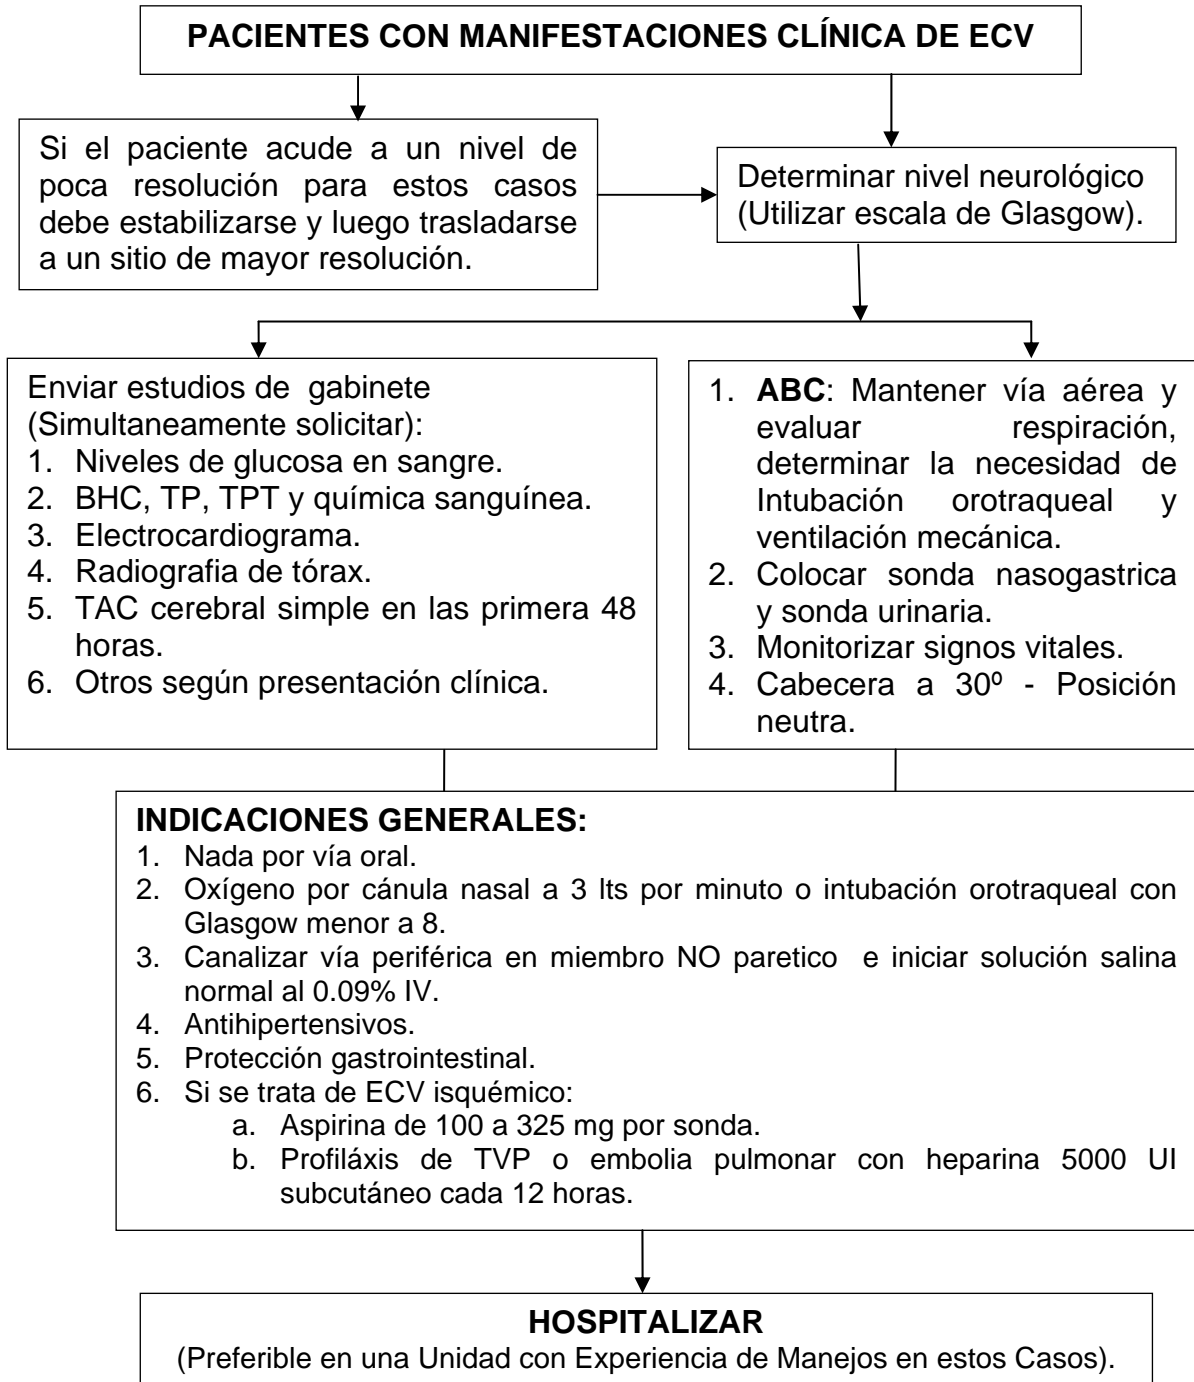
PACIENTES CON MANIFESTACIONES CLÍNICA DE ECV

Si el paciente acude a un nivel de poca resolución para estos casos debe estabilizarse y luego trasladarse a un sitio de mayor resolución.

Determinar nivel neurológico (Utilizar escala de Glasgow).

Enviar estudios de gabinete (Simultaneamente solicitar):
1. Niveles de glucosa en sangre.
2. BHC, TP, TPT y química sanguínea.
3. Electrocardiograma.
4. Radiografia de tórax.
5. TAC cerebral simple en las primera 48 horas.
6. Otros según presentación clínica.

1. ABC: Mantener vía aérea y evaluar respiración, determinar la necesidad de Intubación orotraqueal y ventilación mecánica.
2. Colocar sonda nasogastrica y sonda urinaria.
3. Monitorizar signos vitales.
4. Cabecera a 30º - Posición neutra.

INDICACIONES GENERALES:
1. Nada por vía oral.
2. Oxígeno por cánula nasal a 3 lts por minuto o intubación orotraqueal con Glasgow menor a 8.
3. Canalizar vía periférica en miembro NO paretico e iniciar solución salina normal al 0.09% IV.
4. Antihipertensivos.
5. Protección gastrointestinal.
6. Si se trata de ECV isquémico:
a. Aspirina de 100 a 325 mg por sonda.
b. Profiláxis de TVP o embolia pulmonar con heparina 5000 UI subcutáneo cada 12 horas.

HOSPITALIZAR
(Preferible en una Unidad con Experiencia de Manejos en estos Casos).